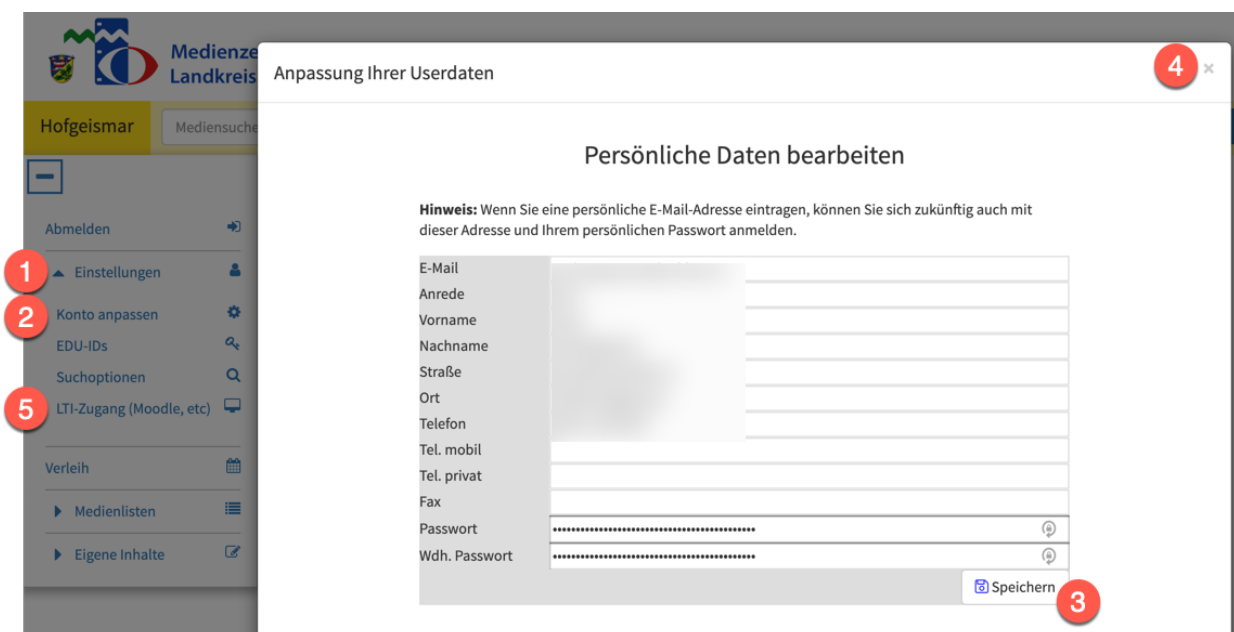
Medienze
Landkreis

Hofgeismar
Mediensuche

Abmelden
1
Einstellungen
2
Konto anpassen
EDU-IDs
Suchoptionen
5
LTI-Zugang (Moodle, etc)
Verleih
Medienlisten
Eigene Inhalte

Anpassung Ihrer Userdaten
4
×

Persönliche Daten bearbeiten

**Hinweis:** Wenn Sie eine persönliche E-Mail-Adresse eintragen, können Sie sich zukünftig auch mit dieser Adresse und Ihrem persönlichen Passwort anmelden.

E-Mail
Anrede
Vorname
Nachname
Straße
Ort
Telefon
Tel. mobil
Tel. privat
Fax
Passwort
Wdh. Passwort

Speichern
3